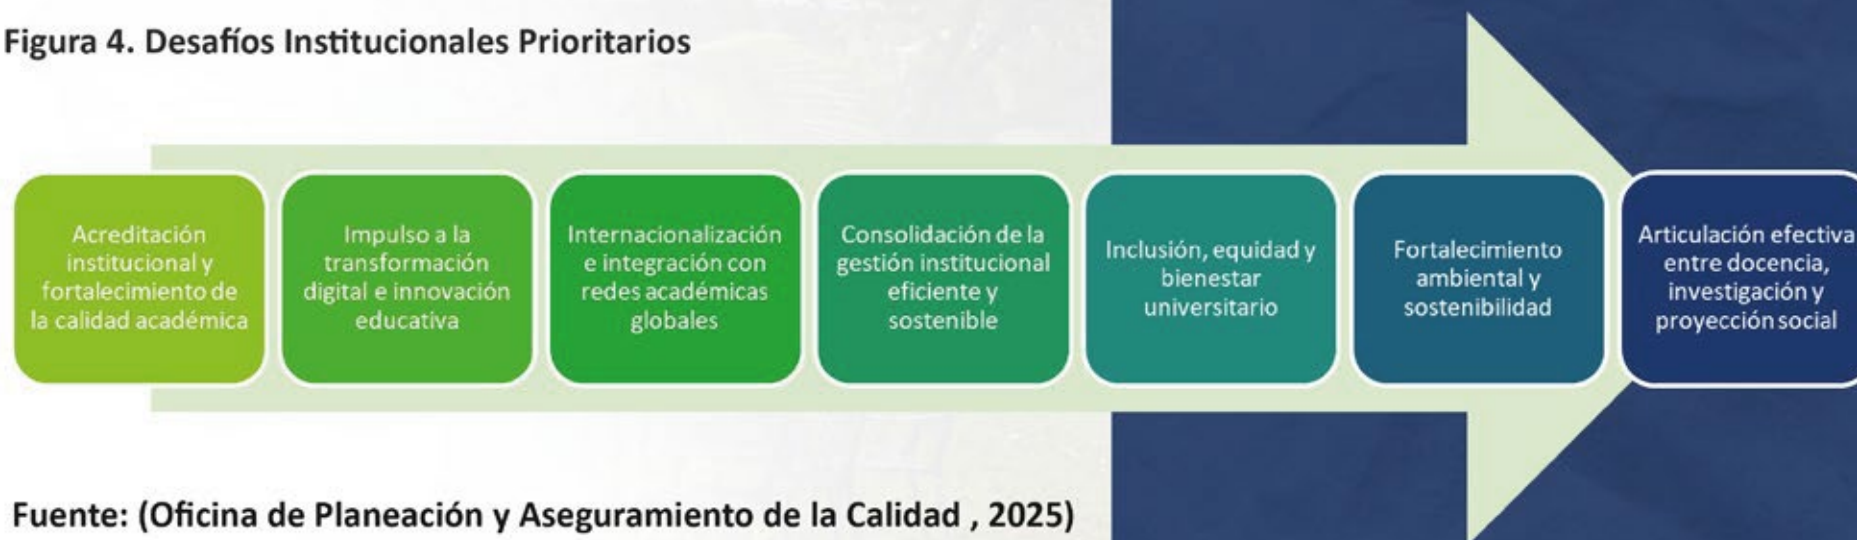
Figura 4. Desafíos Institucionales Prioritarios

Acreditación institucional y fortalecimiento de la calidad académica

Impulso a la transformación digital e innovación educativa

Internacionalización e integración con redes académicas globales

Consolidación de la gestión institucional eficiente y sostenible

Inclusión, equidad y bienestar universitario

Fortalecimiento ambiental y sostenibilidad

Articulación efectiva entre docencia, investigación y proyección social

Fuente: (Oficina de Planeación y Aseguramiento de la Calidad , 2025)